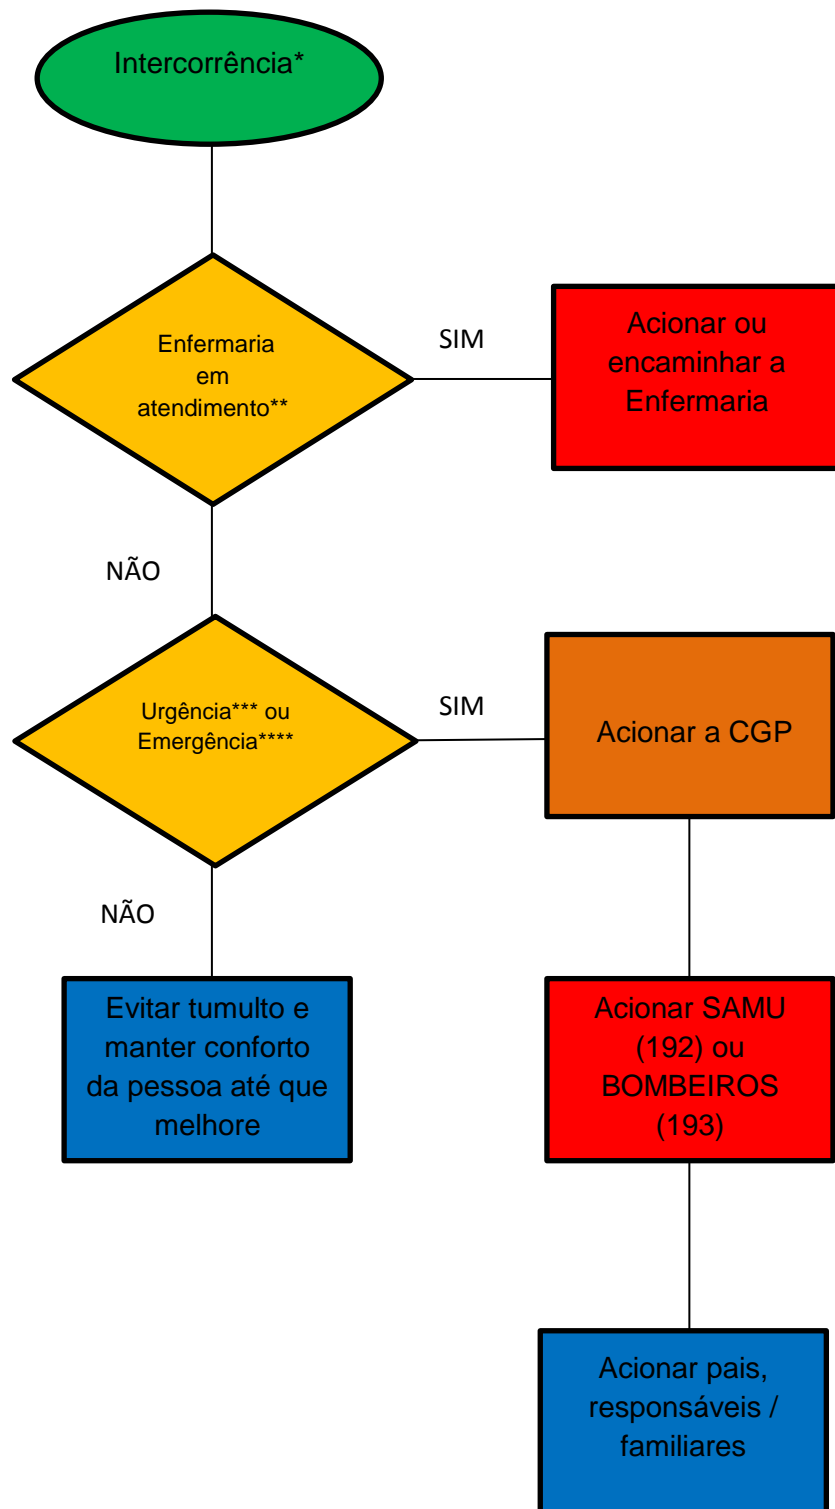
Intercorrência*

Enfermaria em atendimento**

SIM

Acionar ou encaminhar a Enfermaria

NÃO

Urgência*** ou Emergência****

SIM

Acionar a CGP

NÃO

Evitar tumulto e manter conforto da pessoa até que melhore

Acionar SAMU (192) ou BOMBEIROS (193)

Acionar pais, responsáveis / familiares